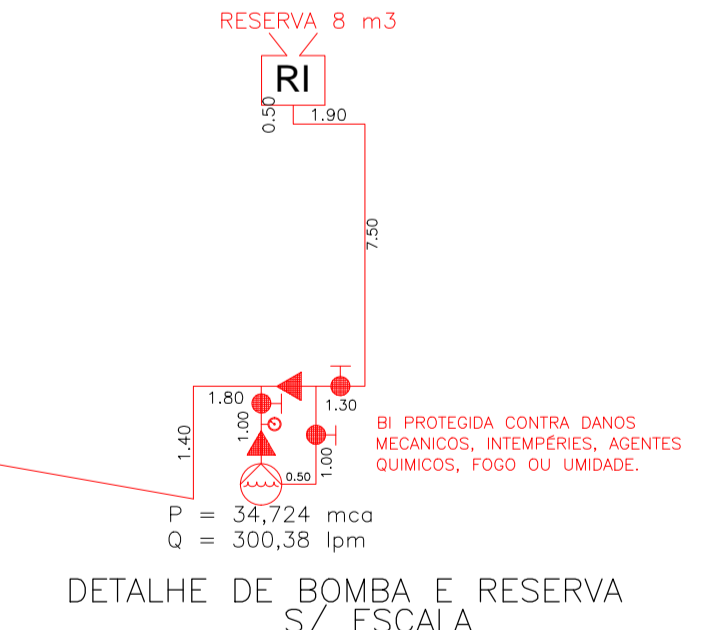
RESERVA 8 m3

RI

0.50

1.90

7.50

1.80

1.30

1.00

1.40

1.00

0.50

BI PROTEGIDA CONTRA DANOS MECANICOS, INTEMPÉRIES, AGENTES QUIMICOS, FOGO OU UMIDADE.

P = 34,724 mca
Q = 300,38 lpm

DETALHE DE BOMBA E RESERVA
S/ ESCALA